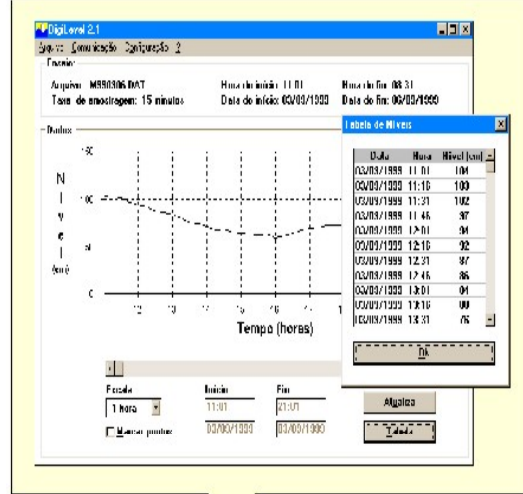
DigiLevel 2.1

Arquivo Comunicação Configuração ?

Ensaio

Arquivo: M990306.DAT
Taxa de amostragem: 15 minutos

Hora de início: 11:01
Data de início: 03/09/1999

Hora de fim: 08:31
Data de fim: 06/09/1999

Dados

N
í
v
e
l
(cm)

150
100
50
0

12 13 14 15 16 17 1

Tempo (horas)

Passo
1 hora

Marcar pontos

Início
11:01
03/09/1999

Fim
21:01
03/09/1999

Atualizar

Tabela

Tabela de Níveis

| Data | Hora | Nível (cm) |
|---|---|---|
| 03/09/1999 | 11:01 | 104 |
| 03/09/1999 | 11:16 | 100 |
| 03/09/1999 | 11:31 | 102 |
| 03/09/1999 | 11:46 | 97 |
| 03/09/1999 | 12:01 | 94 |
| 03/09/1999 | 12:16 | 92 |
| 03/09/1999 | 12:31 | 87 |
| 03/09/1999 | 12:46 | 86 |
| 03/09/1999 | 13:01 | 84 |
| 03/09/1999 | 13:16 | 80 |
| 03/09/1999 | 13:31 | 76 |

Ok